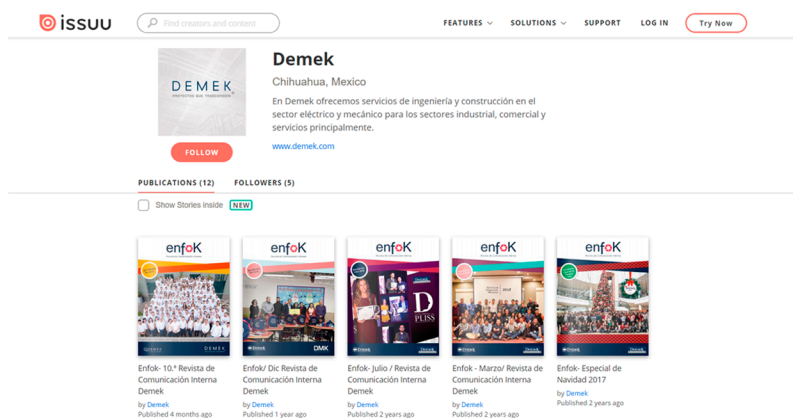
issuu

Find creators and content

FEATURES SOLUTIONS SUPPORT LOG IN Try Now

DEMEK
PROYECTOS QUE TRASCIENDEN

FOLLOW

Demek

Chihuahua, Mexico

En Demek ofrecemos servicios de ingeniería y construcción en el sector eléctrico y mecánico para los sectores industrial, comercial y servicios principalmente.

www.demek.com

PUBLICATIONS (12) FOLLOWERS (5)

Show Stories inside NEW

enfoK

Enfok- 10.ª Revista de Comunicación Interna Demek
by Demek
Published 4 months ago

enfoK

Enfok/ Dic Revista de Comunicación Interna Demek
by Demek
Published 1 year ago

enfoK

Enfok- Julio / Revista de Comunicación Interna Demek
by Demek
Published 2 years ago

enfoK

Enfok- Marzo/ Revista de Comunicación Interna Demek
by Demek
Published 2 years ago

enfoK

Enfok- Especial de Navidad 2017
by Demek
Published 2 years ago